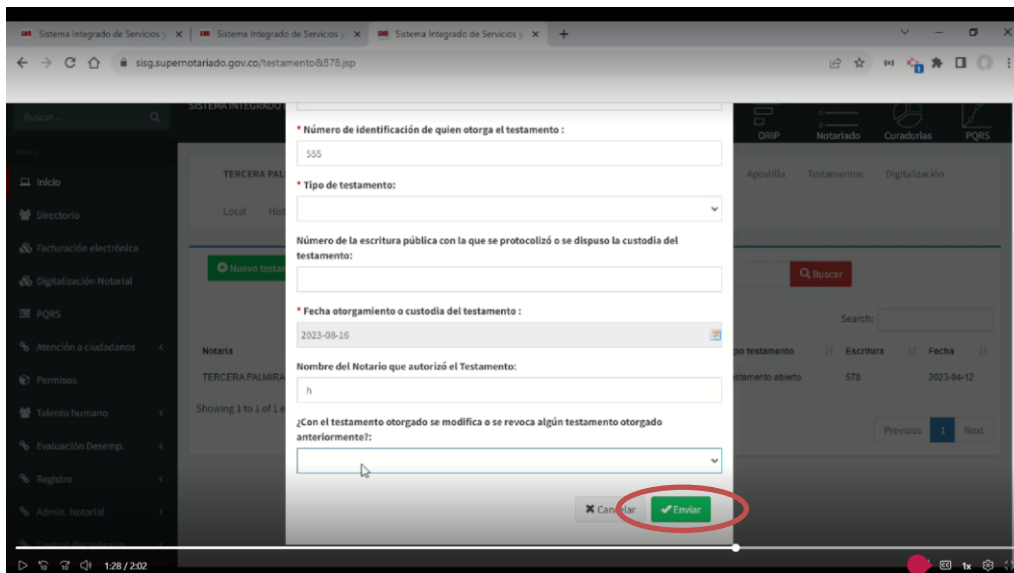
Sistema Integrado de Servicios y | Sistema Integrado de Servicios y | Sistema Integrado de Servicios y

sisg.supernotariado.gov.co/testamento&878.jsp

Buscar...

SISTEMA INTEGRADO

Menu

Inicio

Directorio

Facturación electrónica

Digitalización Notarial

PQRS

Atención a ciudadanos

Permisos

Talento humano

Evaluación Desemp.

Registro

Admin. Notarial

ORIP Notariado Curadurias PQRS

TERCERA PAL

Apostilla Testamentos Digitalización

Local Hist

Nuevo testa

Buscar

Search:

Notaria

po testamento Escritura Fecha

TERCERA PALMIRA

tamento abierto 578 2023-04-12

Showing 1 to 1 of 1 e

Previous 1 Next

* Número de identificación de quien otorga el testamento :

555

* Tipo de testamento:

Número de la escritura pública con la que se protocolizó o se dispuso la custodia del testamento:

* Fecha otorgamiento o custodia del testamento :

2023-08-16

Nombre del Notario que autorizó el Testamento:

h

¿Con el testamento otorgado se modifica o se revoca algún testamento otorgado anteriormente?:

Cancelar

Enviar

1:28 / 2:02

1x